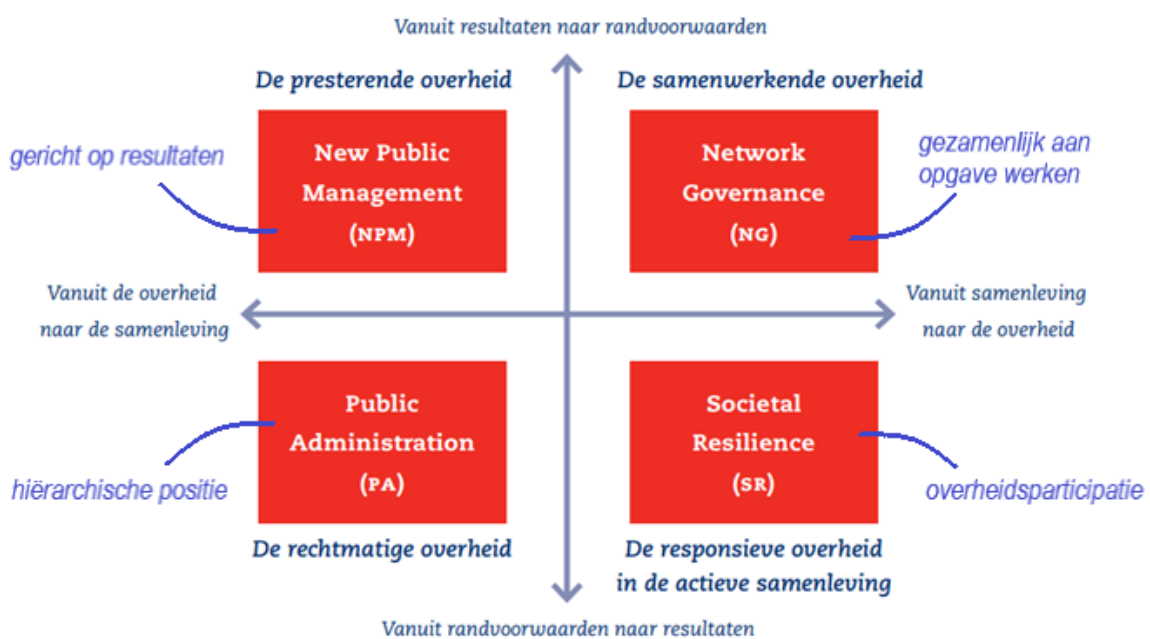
Vanuit resultaten naar randvoorwaarden

De presterende overheid

De samenwerkende overheid

gericht op resultaten

New Public Management (NPM)

Network Governance (NG)

gezamenlijk aan opgave werken

Vanuit de overheid naar de samenleving

Vanuit samenleving naar de overheid

Public Administration (PA)

Societal Resilience (SR)

hiërarchische positie

overheidsparticipatie

De rechtmatige overheid

De responsieve overheid in de actieve samenleving

Vanuit randvoorwaarden naar resultaten